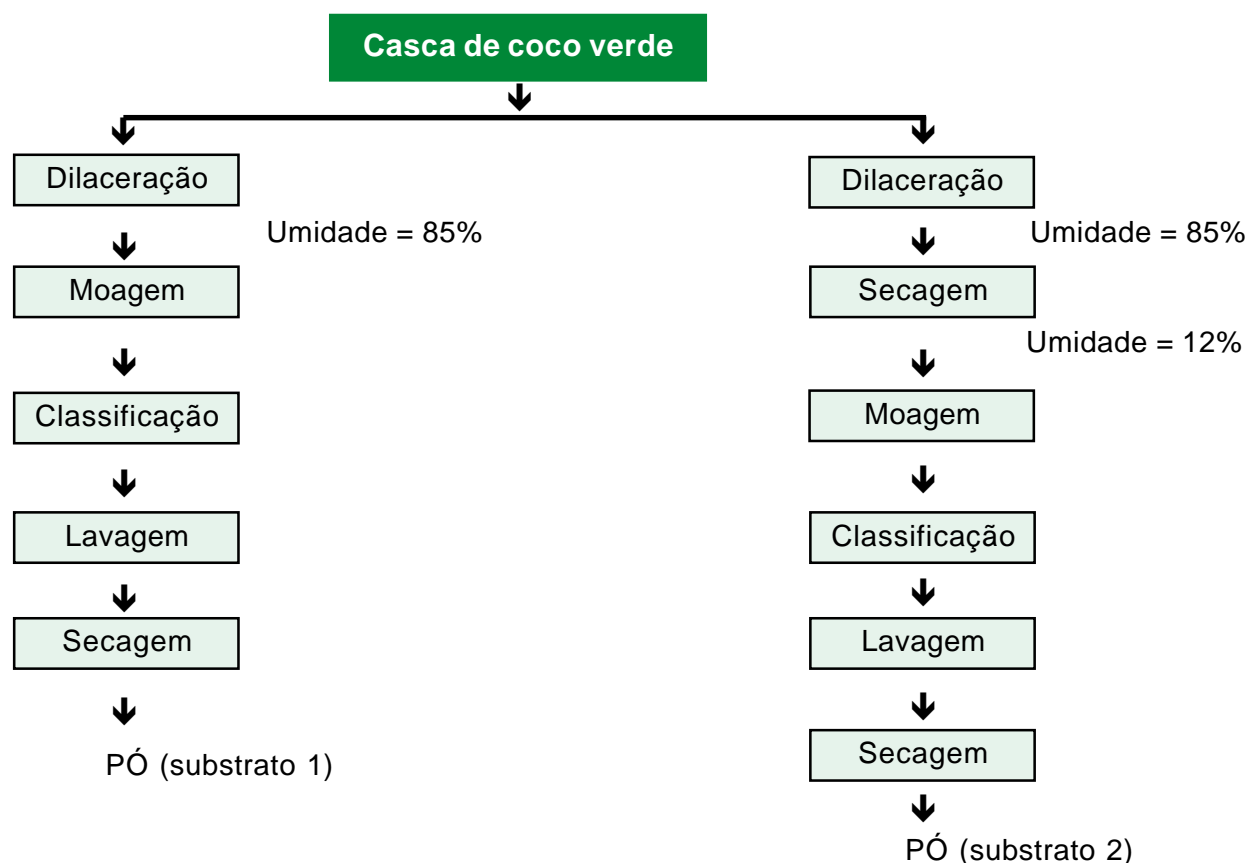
Casca de coco verde

Dilaceração

Umidade = 85%

Moagem

Classificação

Lavagem

Secagem

PÓ (substrato 1)

Dilaceração

Umidade = 85%

Secagem

Umidade = 12%

Moagem

Classificação

Lavagem

Secagem

PÓ (substrato 2)